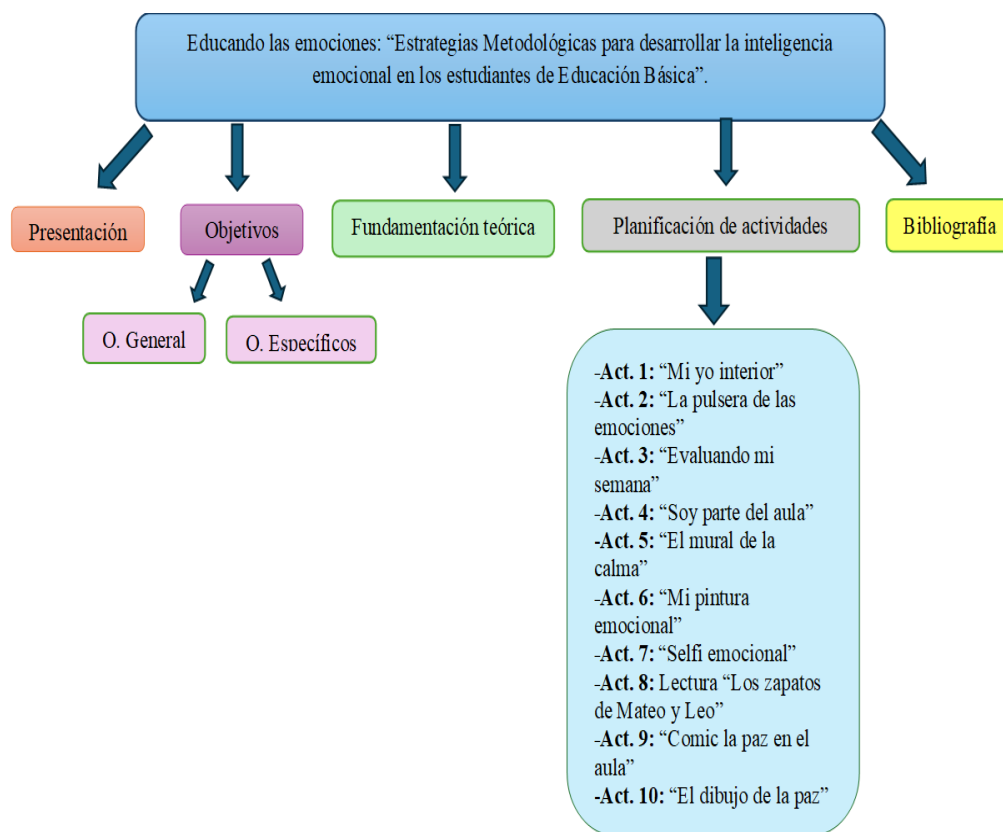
Educando las emociones: “Estrategias Metodológicas para desarrollar la inteligencia emocional en los estudiantes de Educación Básica”.

Presentación

Objetivos

O. General

O. Específicos

Fundamentación teórica

Planificación de actividades

Bibliografía

-Act. 1: “Mi yo interior”
-Act. 2: “La pulsera de las emociones”
-Act. 3: “Evaluando mi semana”
-Act. 4: “Soy parte del aula”
-Act. 5: “El mural de la calma”
-Act. 6: “Mi pintura emocional”
-Act. 7: “Selfi emocional”
-Act. 8: Lectura “Los zapatos de Mateo y Leo”
-Act. 9: “Comic la paz en el aula”
-Act. 10: “El dibujo de la paz”